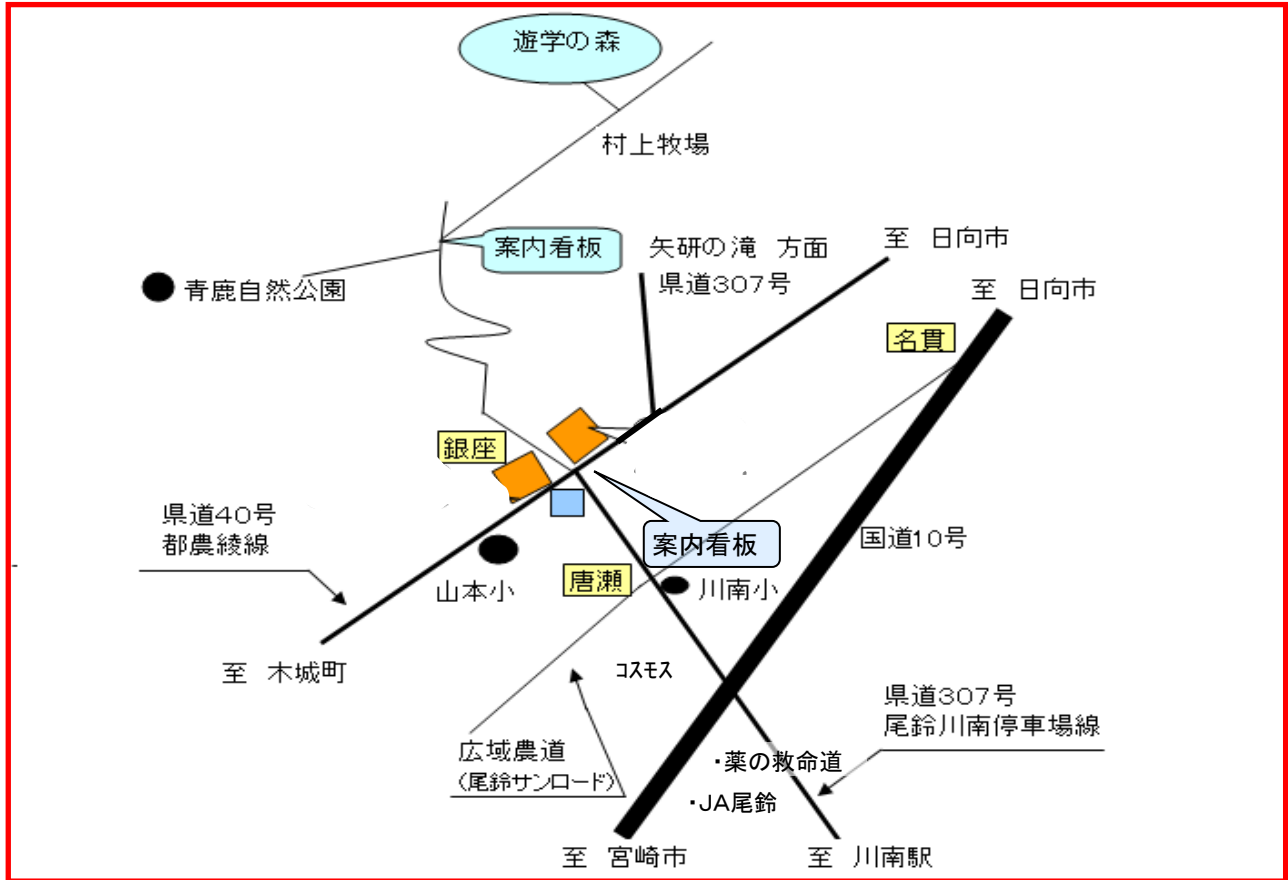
遊学の森

村上牧場

案内看板

青鹿自然公園

矢研の滝 方面
県道307号

至 日向市

至 日向市

名貫

銀座

案内看板

県道40号
都農綾線

山本小

唐瀬

川南小

国道10号

至 木城町

コスモス

県道307号
尾鈴川南停車場線

広域農道
(尾鈴サンロード)

・薬の救命道

・JA尾鈴

至 宮崎市

至 川南駅